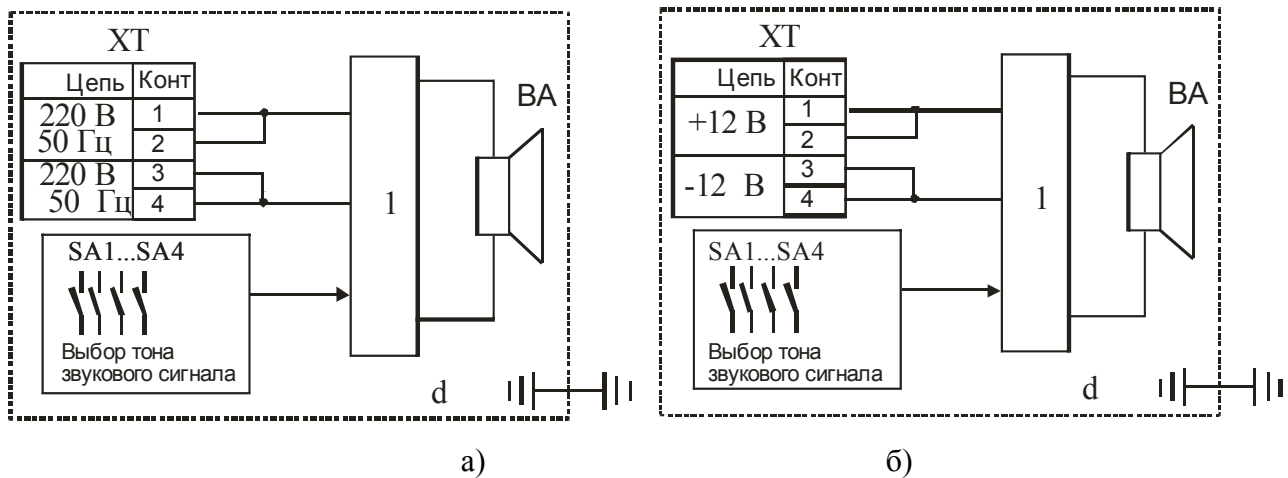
XT

| Цепь | Конт |
|---|---|
| 220 В 50 Гц | 1 |
| | 2 |
| 220 В 50 Гц | 3 |
| | 4 |

BA

1

SA1...SA4

Выбор тона звукового сигнала

d

а)

XT

| Цепь | Конт |
|---|---|
| +12 В | 1 |
| | 2 |
| -12 В | 3 |
| | 4 |

BA

1

SA1...SA4

Выбор тона звукового сигнала

d

б)